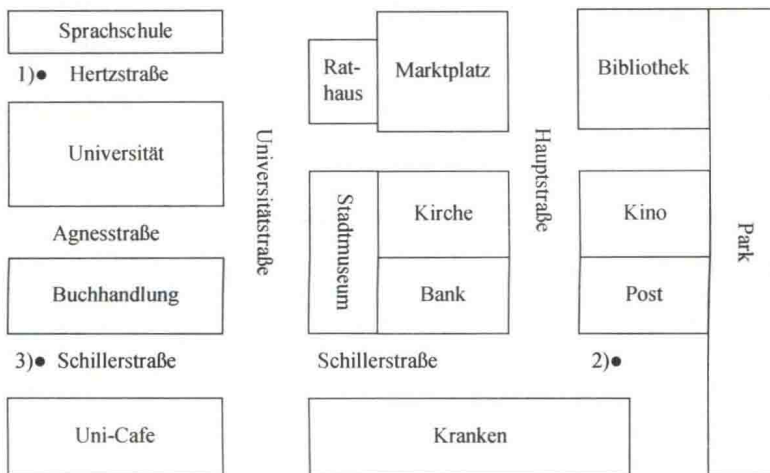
Sprachschule

1)● Hertzstraße

Rathaus

Marktplatz

Bibliothek

Universität

Universitätstraße

Stadtmuseum

Kirche

Hauptstraße

Kino

Park

Agnesstraße

Buchhandlung

Bank

Post

3)● Schillerstraße

Schillerstraße

2)●

Uni-Cafe

Kranken